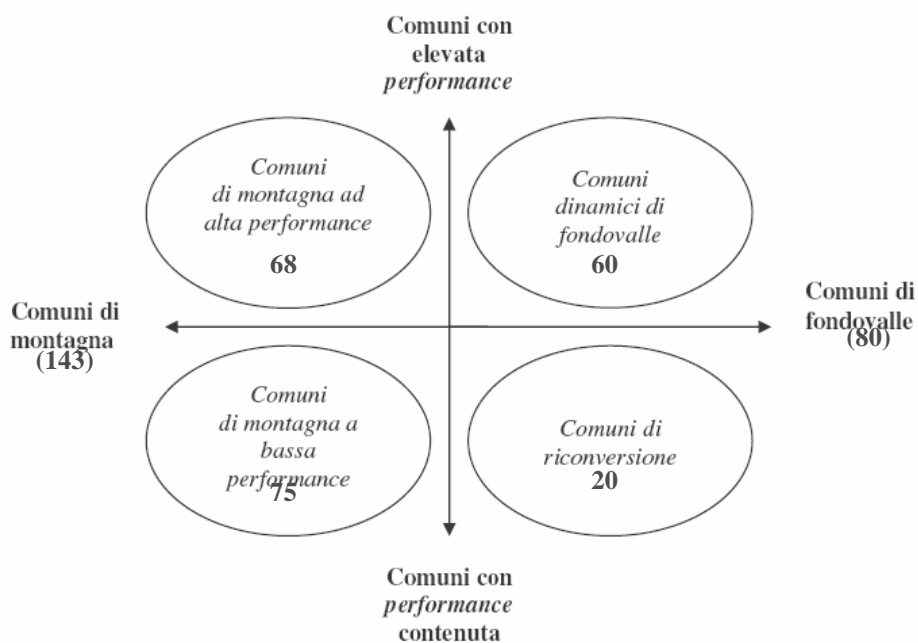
Comuni con elevata *performance*

*Comuni di montagna ad alta performance*
68

*Comuni dinamici di fondovalle*
60

Comuni di montagna (143)

Comuni di fondovalle (80)

*Comuni di montagna a bassa performance*
75

*Comuni di riconversione*
20

Comuni con *performance* contenuta